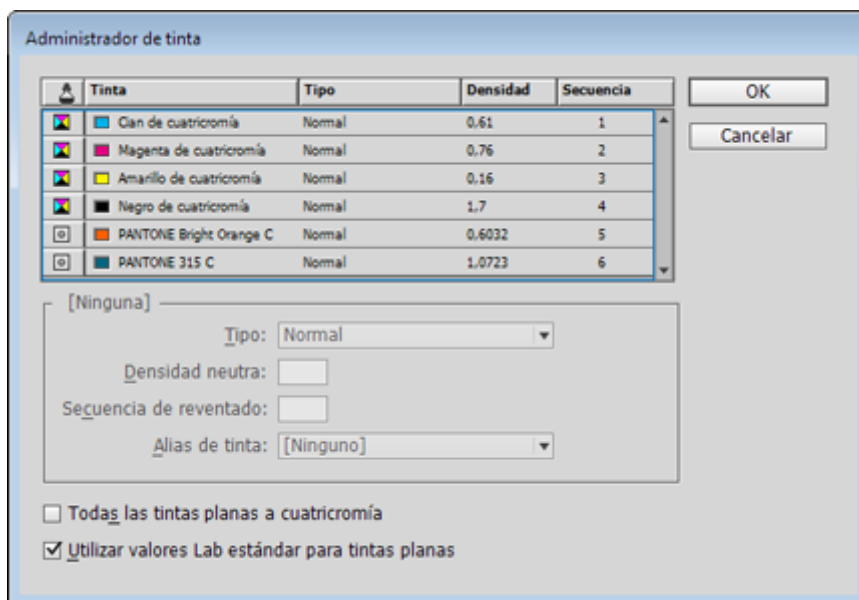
Administrador de tinta

| | Tinta | Tipo | Densidad | Secuencia |
|---|---|---|---|---|
| | Cian de cuatricromía | Normal | 0,61 | 1 |
| | Magenta de cuatricromía | Normal | 0,76 | 2 |
| | Amarillo de cuatricromía | Normal | 0,16 | 3 |
| | Negro de cuatricromía | Normal | 1,7 | 4 |
| | PANTONE Bright Orange C | Normal | 0,6032 | 5 |
| | PANTONE 315 C | Normal | 1,0723 | 6 |

OK

Cancelar

[Ninguna]

Tipo: Normal

Densidad neutra:

Secuencia de reventado:

Alias de tinta: [Ninguno]

Todas las tintas planas a cuatricromía

Utilizar valores Lab estándar para tintas planas